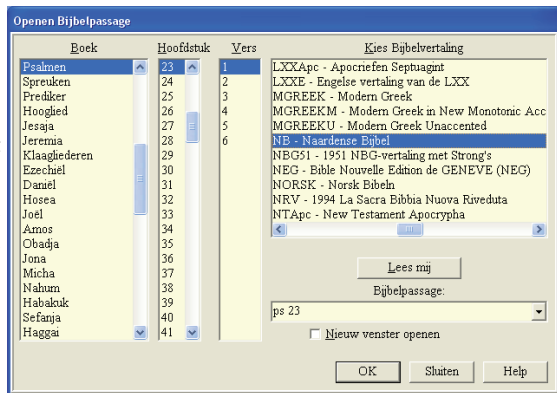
Openen Bijbelpassage

Boek
Psalmen
Spreuken
Prediker
Hooglied
Jesaja
Jeremia
Klaagliederen
Ezechiël
Daniël
Hosea
Joël
Amos
Obadja
Jona
Micha
Nahum
Habakuk
Sefanja
Haggai

Hoofdstuk
23
24
25
26
27
28
29
30
31
32
33
34
35
36
37
38
39
40
41

Vers
1
2
3
4
5
6

Kies Bijbelvertaling
LXXApc - Apocriefen Septuagint
LXXE - Engelse vertaling van de LXX
MGREEK - Modern Greek
MGREEKM - Modern Greek in New Monotonic Acc
MGREEKU - Modern Greek Unaccented
NB - Naardense Bijbel
NBG51 - 1951 NBG-vertaling met Strong's
NEG - Bible Nouvelle Edition de GENEVE (NEG)
NORSK - Norsk Bibeln
NRV - 1994 La Sacra Bibbia Nuova Riveduta
NTApc - New Testament Apocrypha

Lees mij

Bijbelpassage:
ps 23

Nieuw venster openen

OK
Sluiten
Help